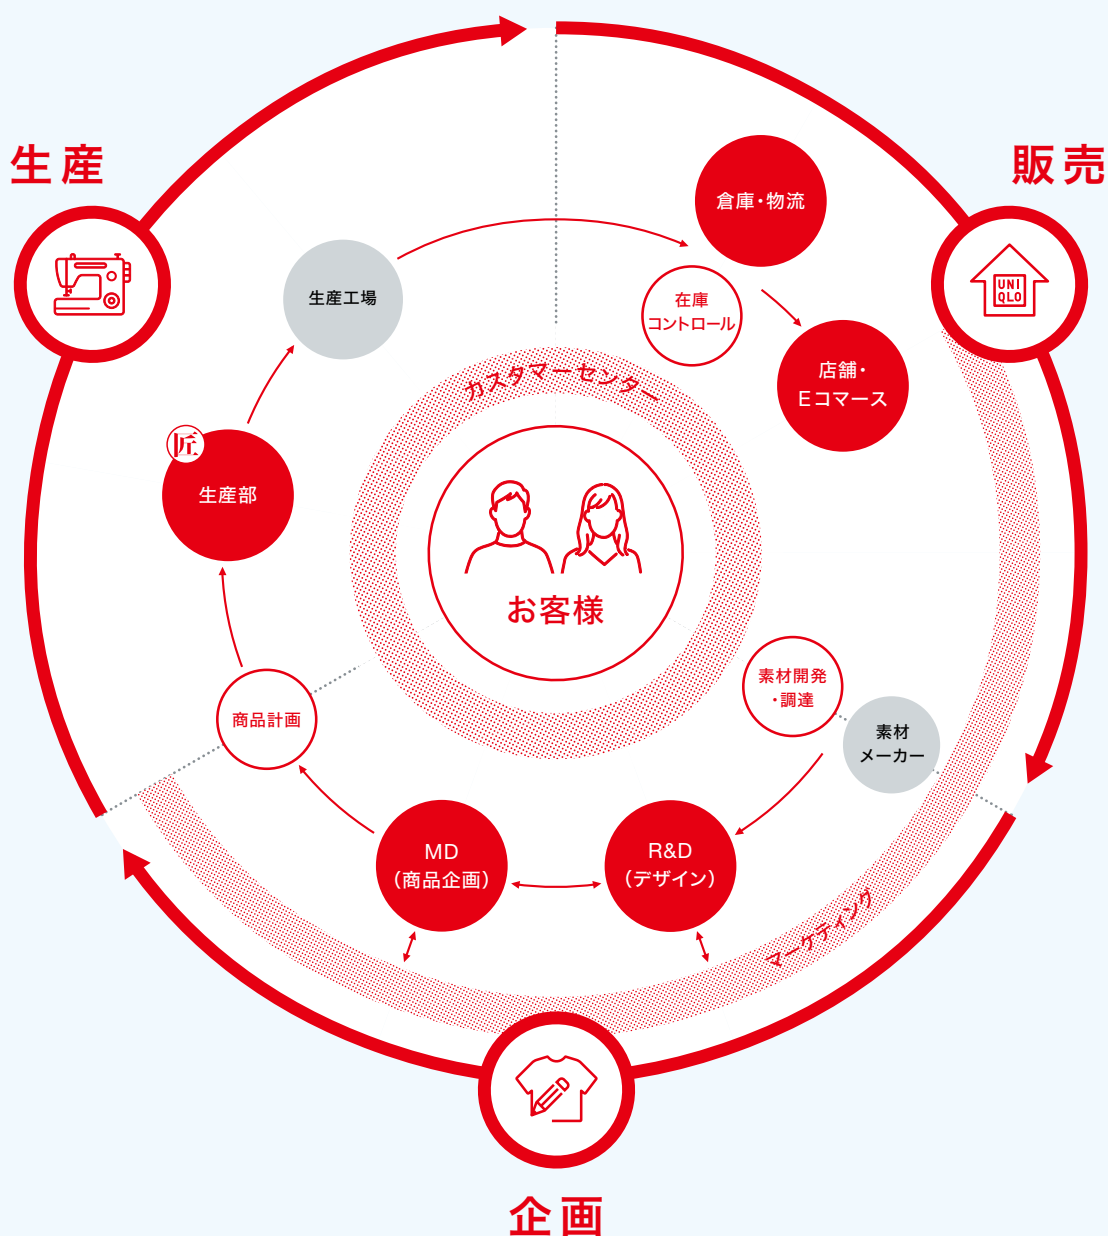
生産

販売

倉庫・物流

生産工場

在庫
コントロール

店舗・
Eコマース

UNI
QLO

カスタマーセンター

匠

生産部

お客様

素材開発
・調達

素材
メーカー

商品計画

MD
(商品企画)

R&D
(デザイン)

マーケティング

企画